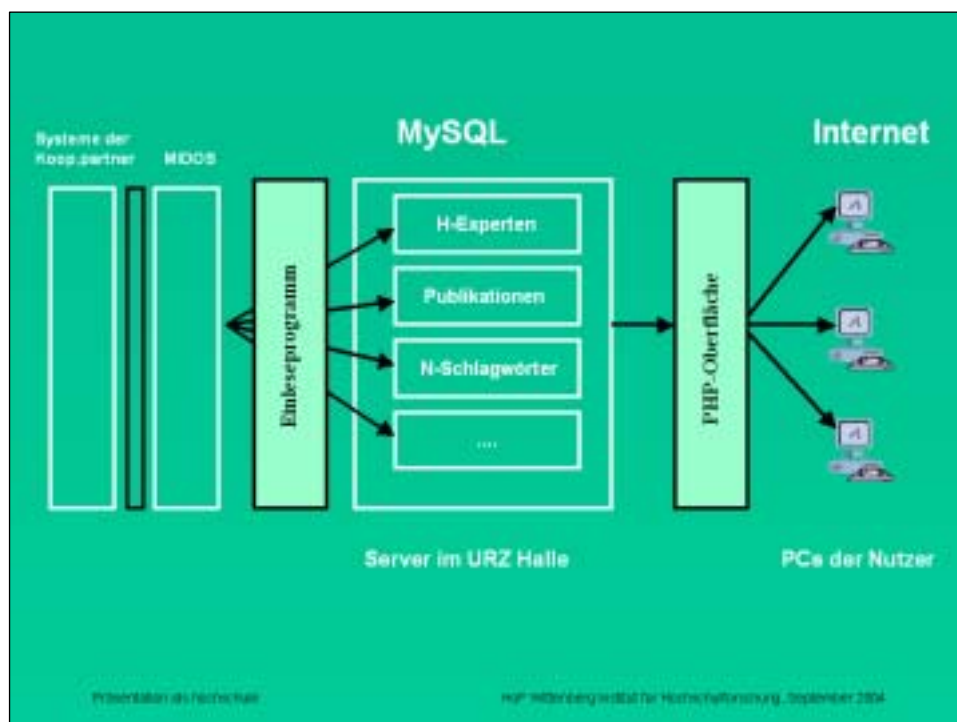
Systeme der Koop.partner

MIDOS

MySQL

Internet

Einleseprogramm

H-Experten

Publikationen

N-Schlagwörter

....

PHP-Oberfläche

Server im URZ Halle

PCs der Nutzer

Präsentation als hochschule

HoF Wittenberg Institut für Hochschulforschung, September 2004